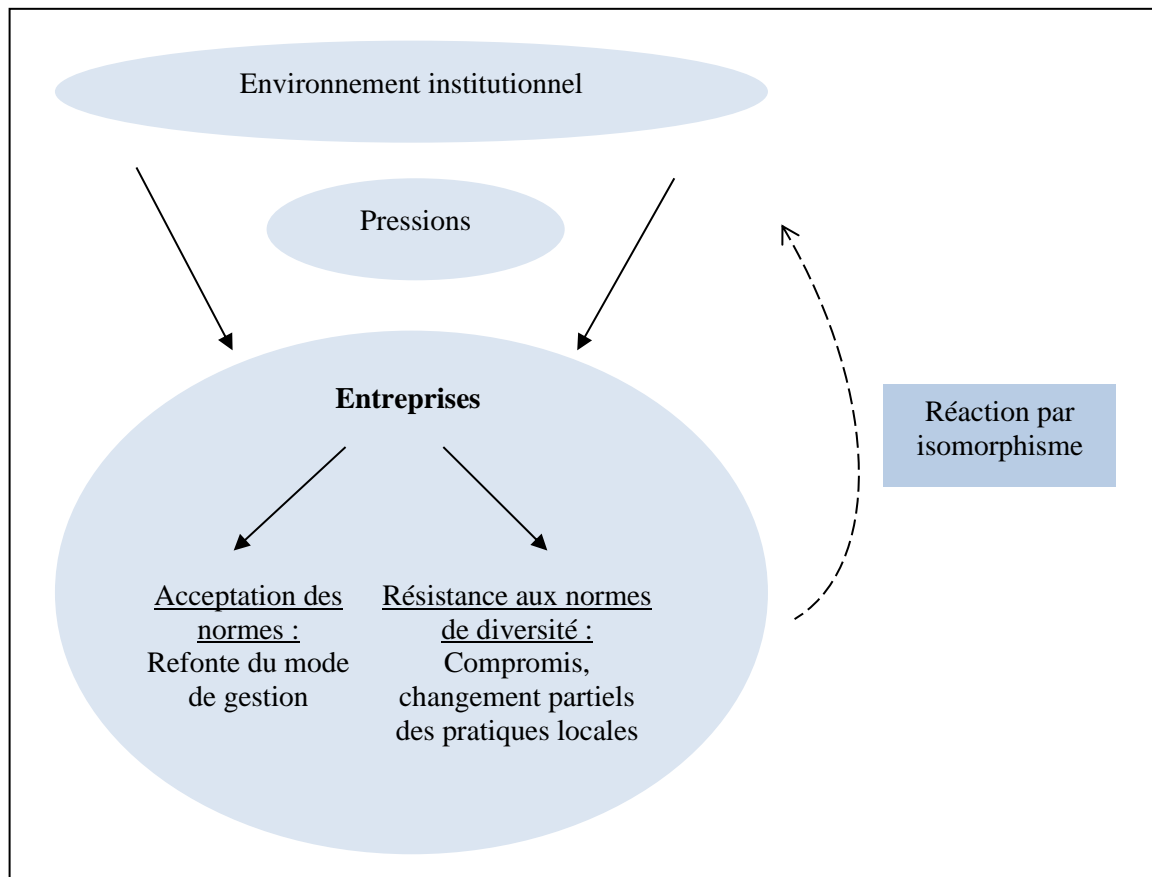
Environnement institutionnel

Pressions

Entreprises

Réaction par isomorphisme

Acceptation des normes :
Refonte du mode de gestion

Résistance aux normes de diversité :
Compromis, changement partiels des pratiques locales